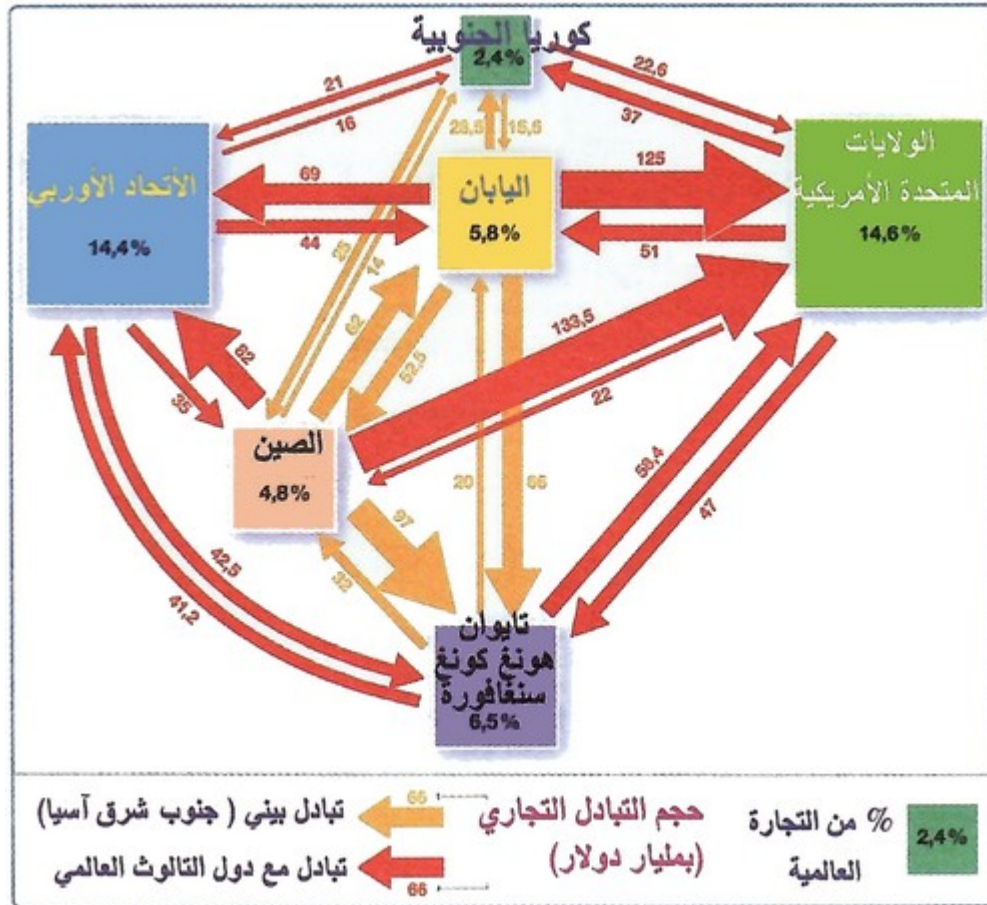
كوريا الجنوبية
2,4%

21
16
22,6
37
28,5
15,6

الأتحاد الأوربي
14,4%

اليابان
5,8%

الولايات المتحدة الأمريكية
14,6%

69
44
125
51
25
14
62
52,5
133,5
22
82
35

الصين
4,8%

20
66
56,4
47
97
32
42,5
41,2

تايوان
هونغ كونغ
سنغافورة
6,5%

تبادل بيني ( جنوب شرق آسيا)
تبادل مع دول الثالوث العالمي
66
66
حجم التبادل التجاري (بمليار دولار)
% من التجارة العالمية
2,4%